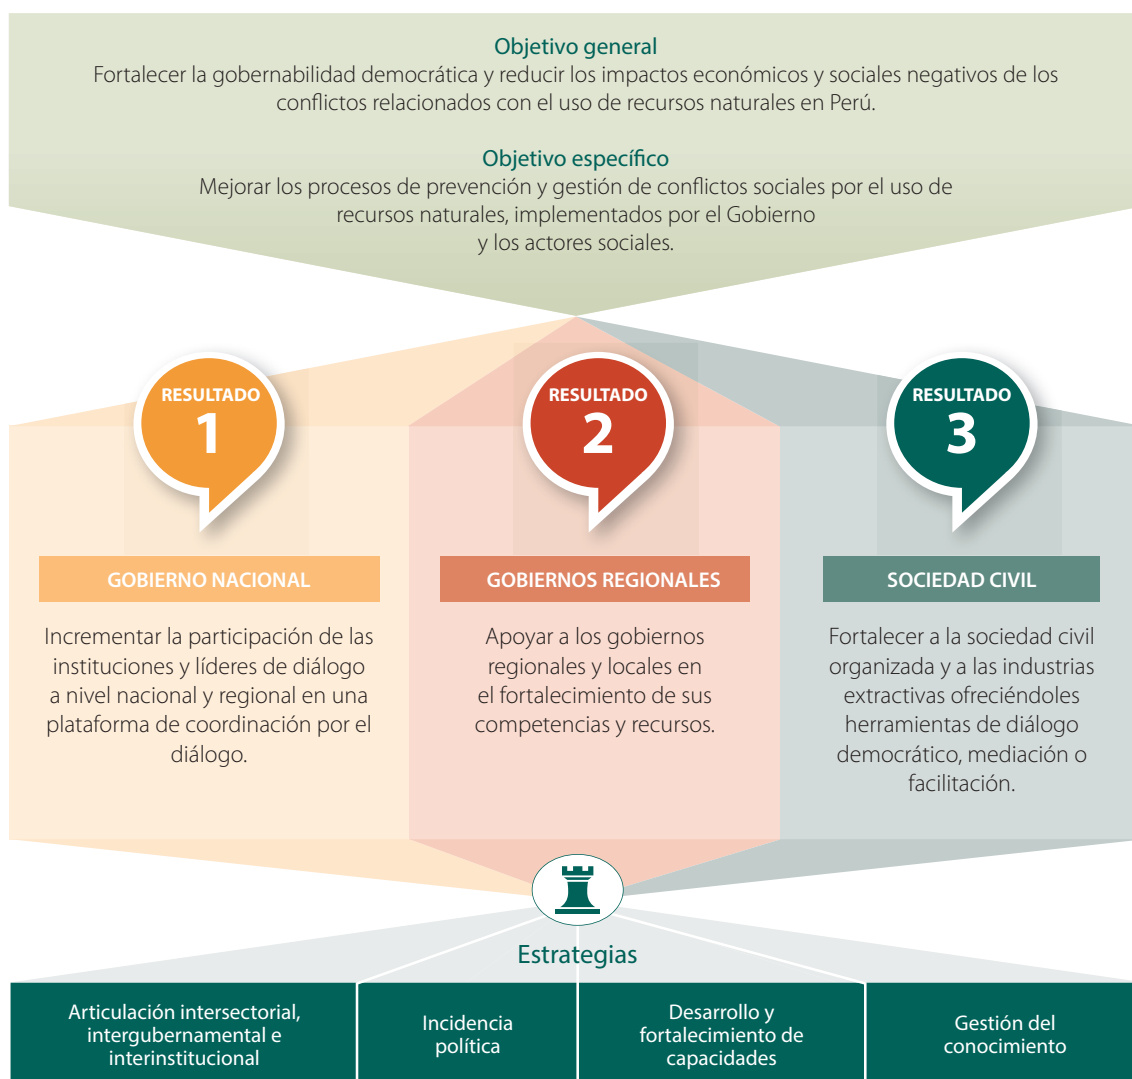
Objetivo general
Fortalecer la gobernabilidad democrática y reducir los impactos económicos y sociales negativos de los conflictos relacionados con el uso de recursos naturales en Perú.

Objetivo específico
Mejorar los procesos de prevención y gestión de conflictos sociales por el uso de recursos naturales, implementados por el Gobierno y los actores sociales.

RESULTADO 1

RESULTADO 2

RESULTADO 3

GOBIERNO NACIONAL

Incrementar la participación de las instituciones y líderes de diálogo a nivel nacional y regional en una plataforma de coordinación por el diálogo.

GOBIERNOS REGIONALES

Apoyar a los gobiernos regionales y locales en el fortalecimiento de sus competencias y recursos.

SOCIEDAD CIVIL

Fortalecer a la sociedad civil organizada y a las industrias extractivas ofreciéndoles herramientas de diálogo democrático, mediación o facilitación.

Estrategias

| Articulación intersectorial, intergubernamental e interinstitucional | Incidencia política | Desarrollo y fortalecimiento de capacidades | Gestión del conocimiento |
|---|---|---|---|